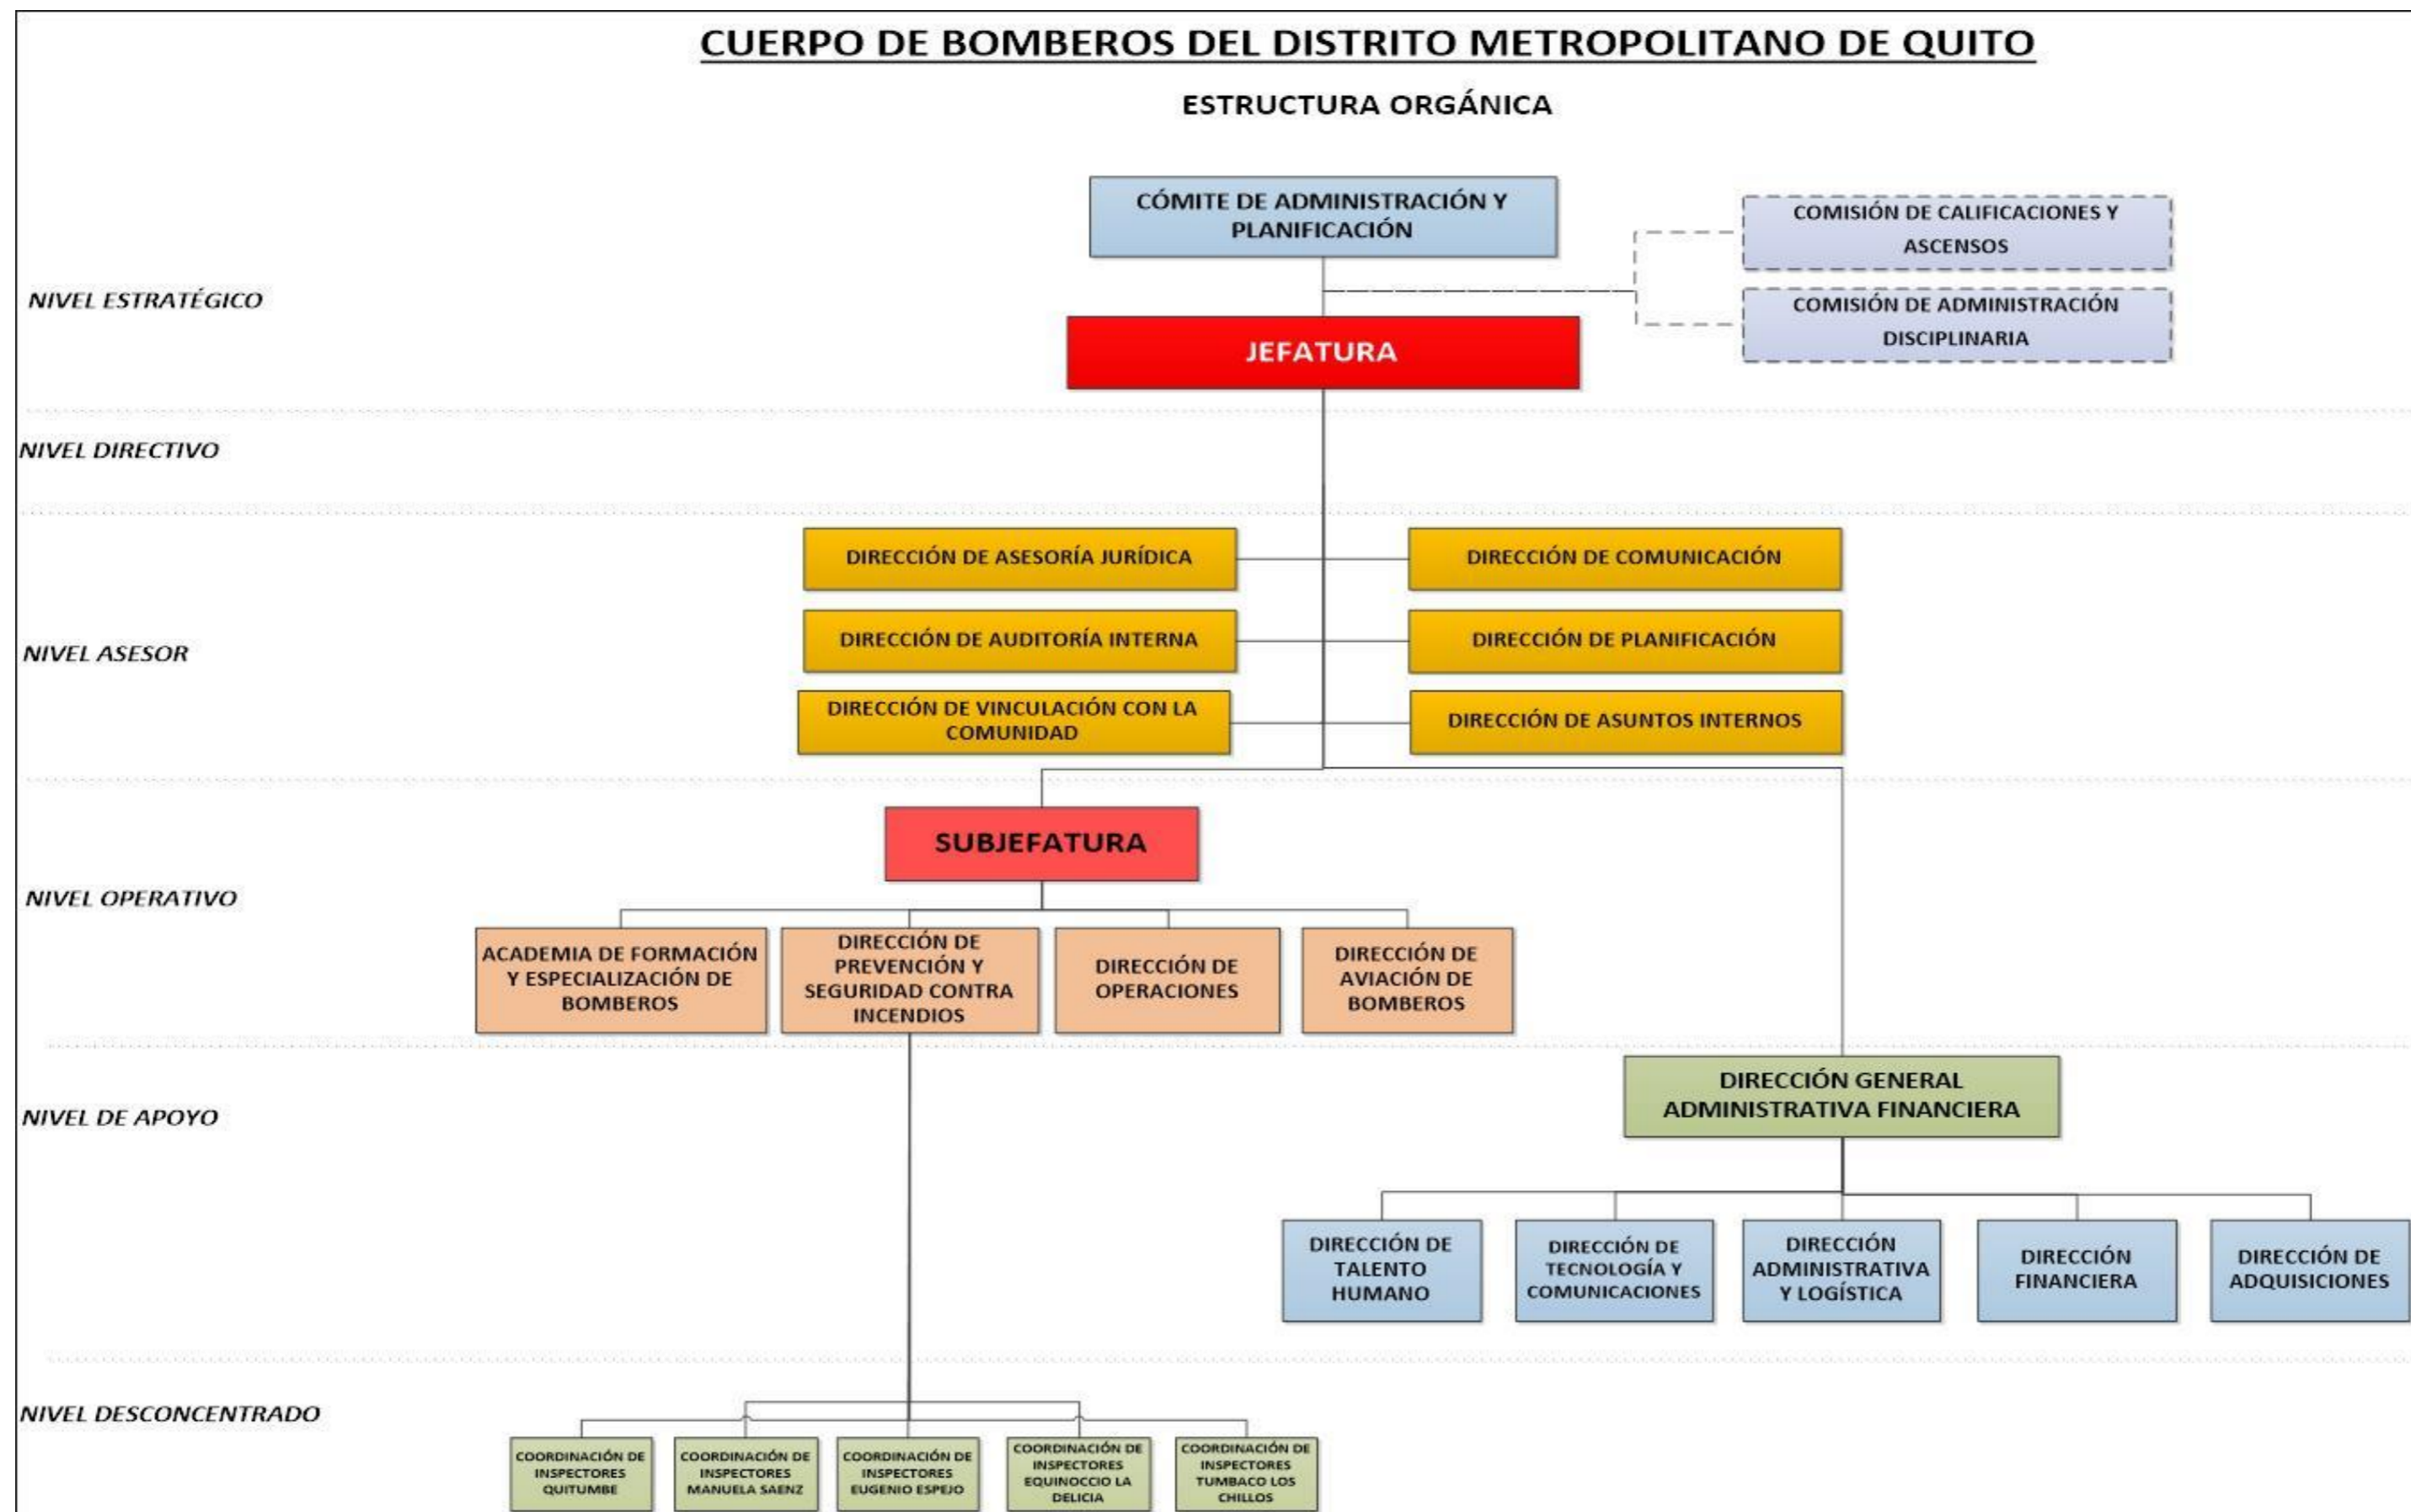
CUERPO DE BOMBEROS DEL DISTRITO METROPOLITANO DE QUITO

ESTRUCTURA ORGÁNICA

CÓMITE DE ADMINISTRACIÓN Y PLANIFICACIÓN

COMISIÓN DE CALIFICACIONES Y ASCENSOS

COMISIÓN DE ADMINISTRACIÓN DISCIPLINARIA

NIVEL ESTRATÉGICO

JEFATURA

NIVEL DIRECTIVO

DIRECCIÓN DE ASESORÍA JURÍDICA

DIRECCIÓN DE COMUNICACIÓN

DIRECCIÓN DE AUDITORÍA INTERNA

DIRECCIÓN DE PLANIFICACIÓN

NIVEL ASESOR

DIRECCIÓN DE VINCULACIÓN CON LA COMUNIDAD

DIRECCIÓN DE ASUNTOS INTERNOS

SUBJEFATURA

NIVEL OPERATIVO

ACADEMIA DE FORMACIÓN Y ESPECIALIZACIÓN DE BOMBEROS

DIRECCIÓN DE PREVENCIÓN Y SEGURIDAD CONTRA INCENDIOS

DIRECCIÓN DE OPERACIONES

DIRECCIÓN DE AVIACIÓN DE BOMBEROS

NIVEL DE APOYO

DIRECCIÓN GENERAL ADMINISTRATIVA FINANCIERA

DIRECCIÓN DE TALENTO HUMANO

DIRECCIÓN DE TECNOLOGÍA Y COMUNICACIONES

DIRECCIÓN ADMINISTRATIVA Y LOGÍSTICA

DIRECCIÓN FINANCIERA

DIRECCIÓN DE ADQUISICIONES

NIVEL DESCONCENTRADO

COORDINACIÓN DE INSPECTORES QUITUMBE

COORDINACIÓN DE INSPECTORES MANUELA SAENZ

COORDINACIÓN DE INSPECTORES EUGENIO ESPEJO

COORDINACIÓN DE INSPECTORES EQUINOCCIO LA DELICIA

COORDINACIÓN DE INSPECTORES TUMBACO LOS CHILLOS